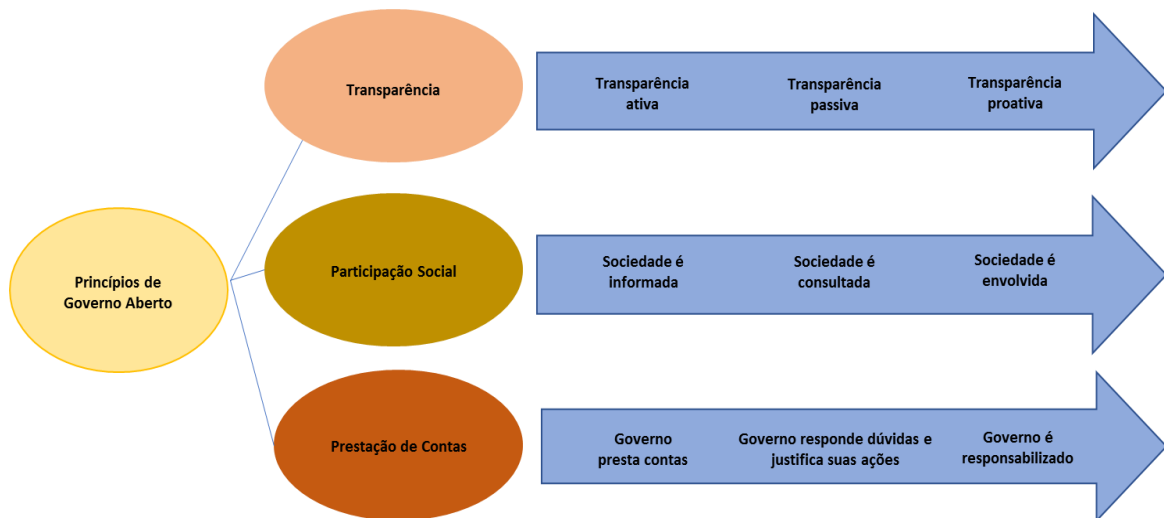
Princípios de Governo Aberto

Transparência

Transparência ativa

Transparência passiva

Transparência proativa

Participação Social

Sociedade é informada

Sociedade é consultada

Sociedade é envolvida

Prestação de Contas

Governo presta contas

Governo responde dúvidas e justifica suas ações

Governo é responsabilizado